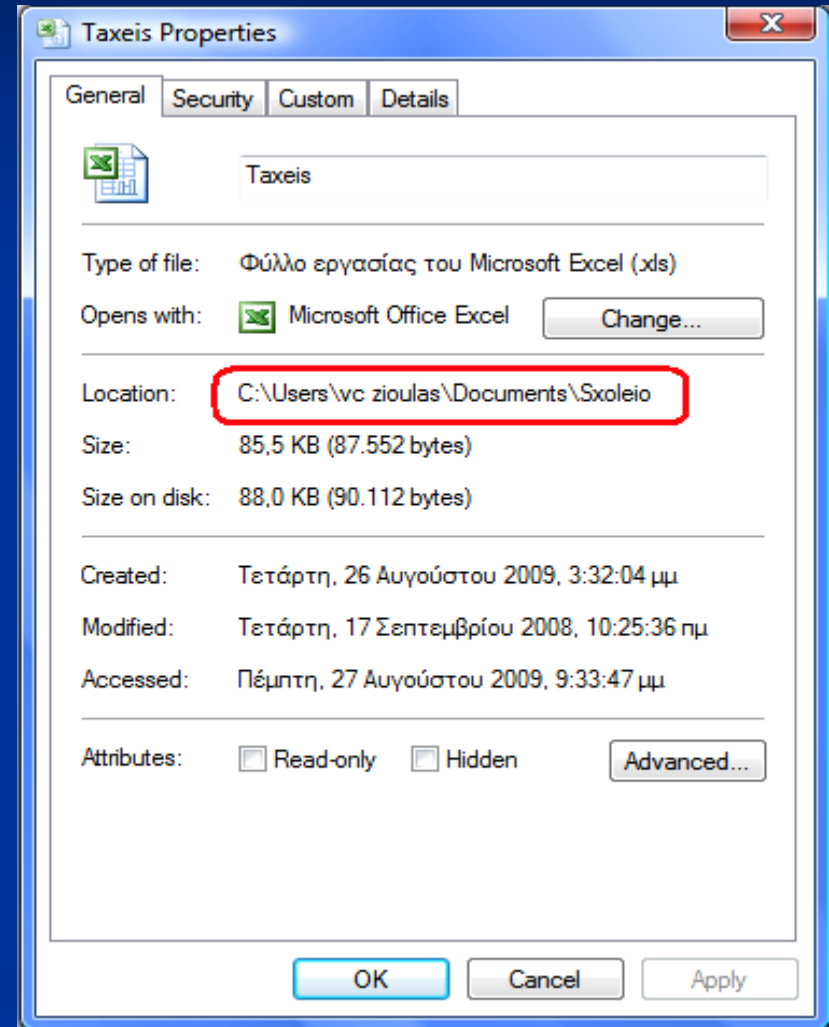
Taxeis Properties

General Security Custom Details

Taxeis

Type of file: Φύλλο εργασίας του Microsoft Excel (.xls)

Opens with: Microsoft Office Excel Change...

Location: C:\Users\vc zioulas\Documents\Sxoleio

Size: 85,5 KB (87.552 bytes)

Size on disk: 88,0 KB (90.112 bytes)

Created: Τετάρτη, 26 Αυγούστου 2009, 3:32:04 μμ

Modified: Τετάρτη, 17 Σεπτεμβρίου 2008, 10:25:36 πμ

Accessed: Πέμπτη, 27 Αυγούστου 2009, 9:33:47 μμ

Attributes: Read-only Hidden Advanced...

OK Cancel Apply